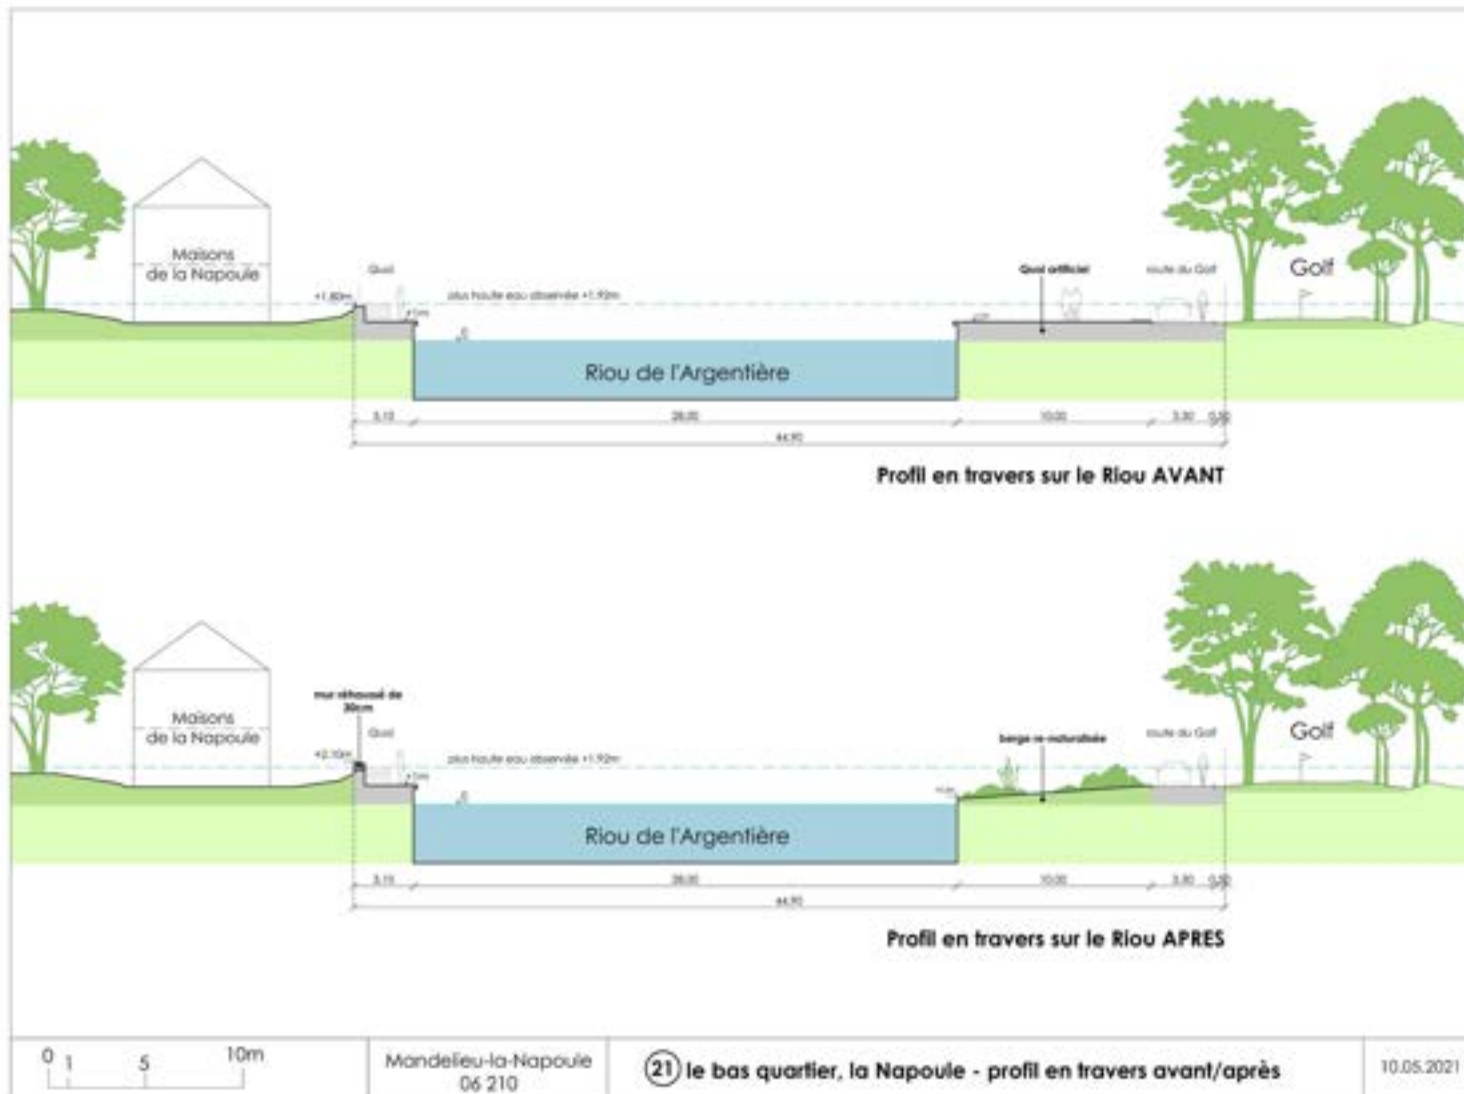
Maisons de la Napoule

Quai

+1.80m

plus haute eau observée +1.92m

+1m

Quai artificiel

route du Golf

Golf

Riou de l'Argentière

5.10

28.00

10.00

3.30

0.50

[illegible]

Profil en travers sur le Riou AVANT

Maisons de la Napoule

mur réhaussé de 30cm

Quai

+2.10m

plus haute eau observée +1.92m

+1m

berge re-naturalisée

route du Golf

Golf

Riou de l'Argentière

5.10

28.00

10.00

3.30

0.50

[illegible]

Profil en travers sur le Riou APRES

0 1 5 10m

Mandelieu-la-Napoule 06 210

21 le bas quartier, la Napoule - profil en travers avant/après

10.05.2021